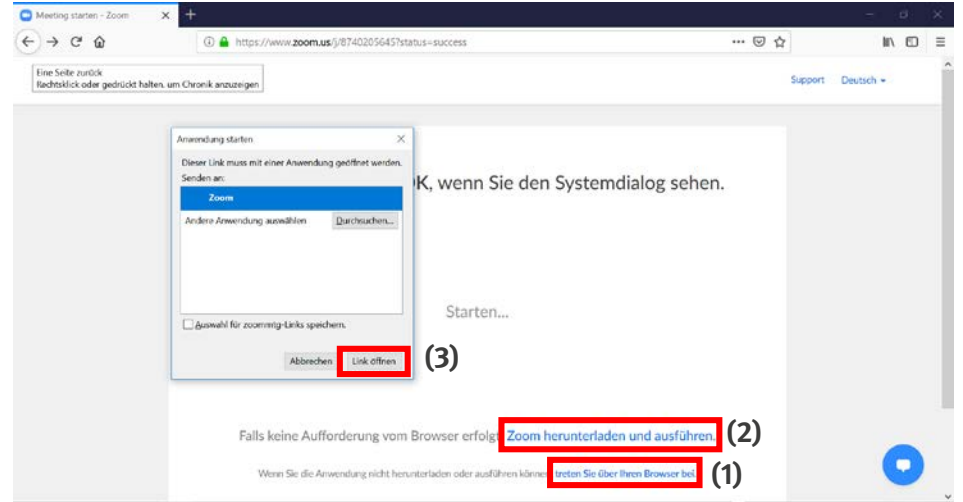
Meeting starten - Zoom

https://www.zoom.us/j/87402056457status=success

Eine Seite zurück
Rechtsklick oder gedrückt halten, um Chronik anzuzeigen

Support Deutsch

Anwendung starten

Dieser Link muss mit einer Anwendung geöffnet werden.

Senden an:

Zoom

Andere Anwendung auswählen

Durchsuchen...

Auswahl für zoommtg-Links speichern.

Abbrechen

Link öffnen

(3)

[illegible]K, wenn Sie den Systemdialog sehen.

Starten...

Falls keine Aufforderung vom Browser erfolgt Zoom herunterladen und ausführen.

(2)

Wenn Sie die Anwendung nicht herunterladen oder ausführen können treten Sie über Ihren Browser bei.

(1)